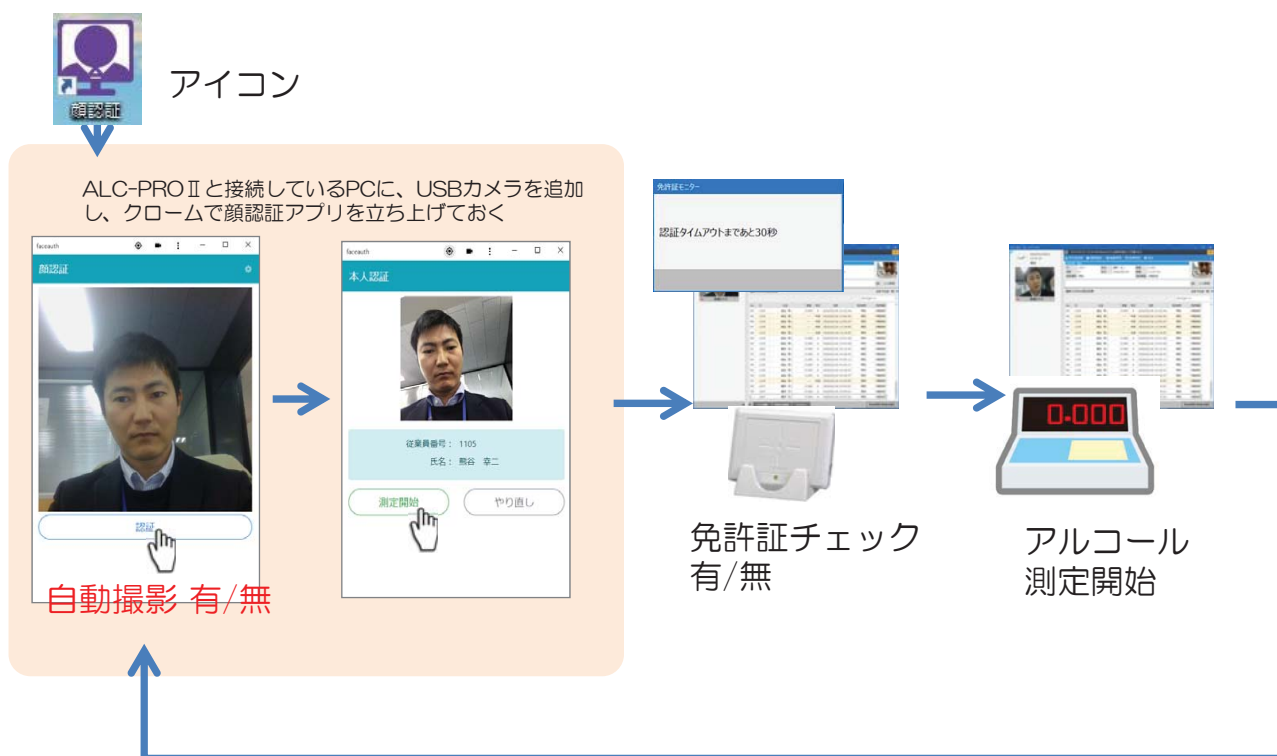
顔認証

アイコン

ALC-PROⅡと接続しているPCに、USBカメラを追加し、クロームで顔認証アプリを立ち上げておく

faceauth

顔認証

認証

自動撮影 有/無

faceauth

本人認証

従業員番号： 1105

氏名： 熊谷 幸二

測定開始

やり直し

免許証モニター

認証タイムアウトまであと30秒

免許証チェック有/無

0.000

アルコール測定開始